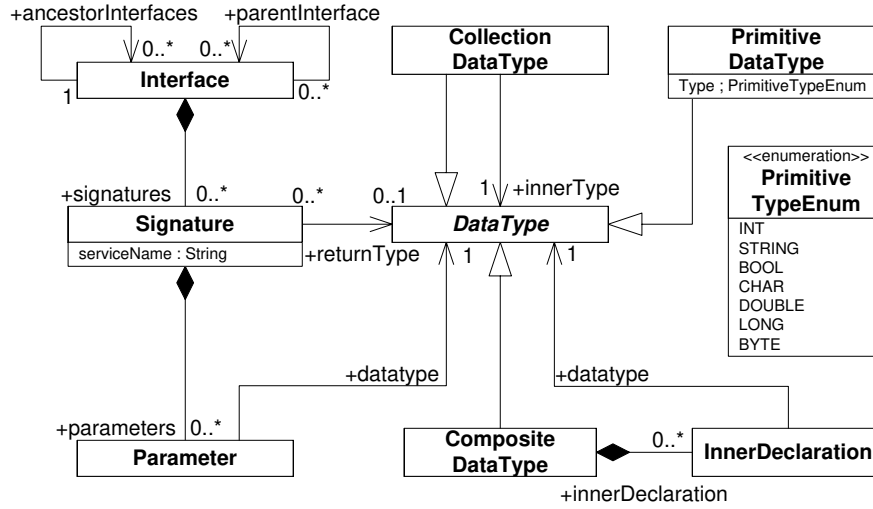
+ancestorInterfaces
+parentInterface
0..*
0..*
Interface
1
0..*

Collection DataType

Primitive DataType
Type ; PrimitiveTypeEnum

<<enumeration>>
Primitive TypeEnum
INT
STRING
BOOL
CHAR
DOUBLE
LONG
BYTE

+signatures
0..*
0..*
0..1
1
+innerType
Signature
serviceName : String
DataType
+returnType
1
1

+datatype
+datatype

+parameters
0..*
Parameter

Composite DataType
0..*
InnerDeclaration
+innerDeclaration